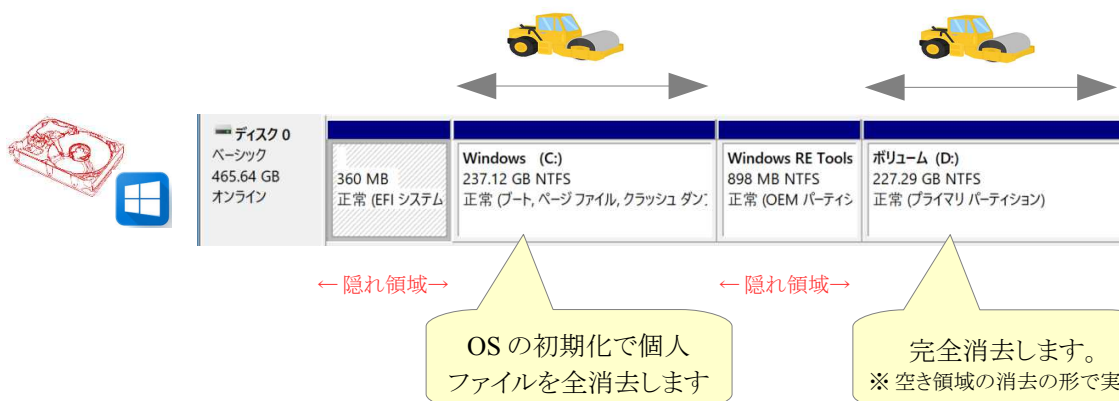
ディスク 0
ベーシック
465.64 GB
オンライン

360 MB
正常 (EFI システム

Windows (C:)
237.12 GB NTFS
正常 (ブート, ページ ファイル, クラッシュ ダン

Windows RE Tools
898 MB NTFS
正常 (OEM パーティシ

ボリューム (D:)
227.29 GB NTFS
正常 (プライマリ パーティション)

←隠れ領域→

←隠れ領域→

OS の初期化で個人ファイルを全消去します

完全消去します。
※ 空き領域の消去の形で実